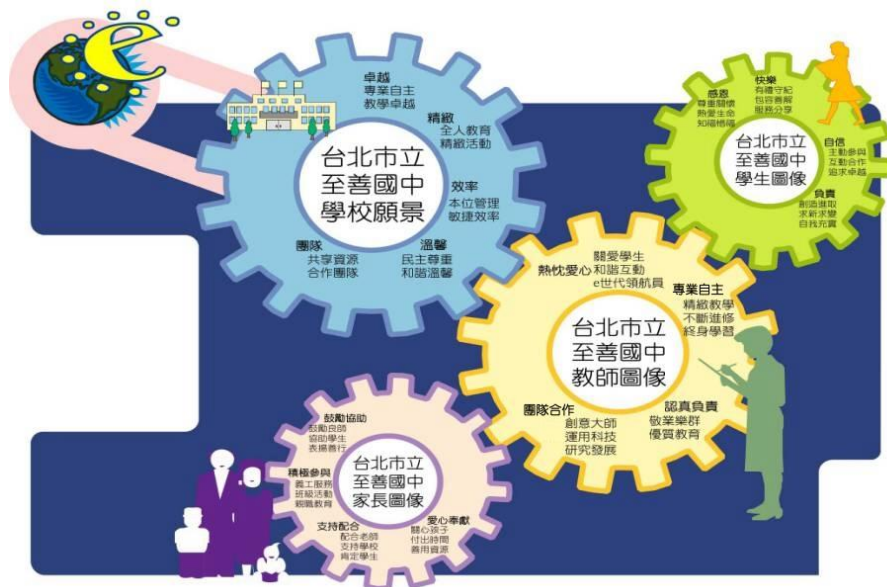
台北市立
至善國中
學校願景

卓越
專業自主
教學卓越

精緻
全人教育
精緻活動

效率
本位管理
敏捷效率

溫馨
民主尊重
和諧溫馨

團隊
共享資源
合作團隊

台北市立
至善國中
學生圖像

感恩
尊重關懷
熱愛生命
知福惜福

快樂
有禮守紀
包容善解
服務分享

自信
主動參與
互動合作
追求卓越

負責
創造進取
求新求變
自我充實

台北市立
至善國中
教師圖像

熱忱愛心
關愛學生
和諧互動
e世代領航員

專業自主
精緻教學
不斷進修
終身學習

認真負責
敬業樂群
優質教育

團隊合作
創意大師
運用科技
研究發展

台北市立
至善國中
家長圖像

鼓勵協助
鼓勵良師
協助學生
表揚善行

積極參與
義工服務
班級活動
親職教育

支持配合
配合老師
支持學校
肯定學生

愛心奉獻
關心孩子
付出時間
善用資源